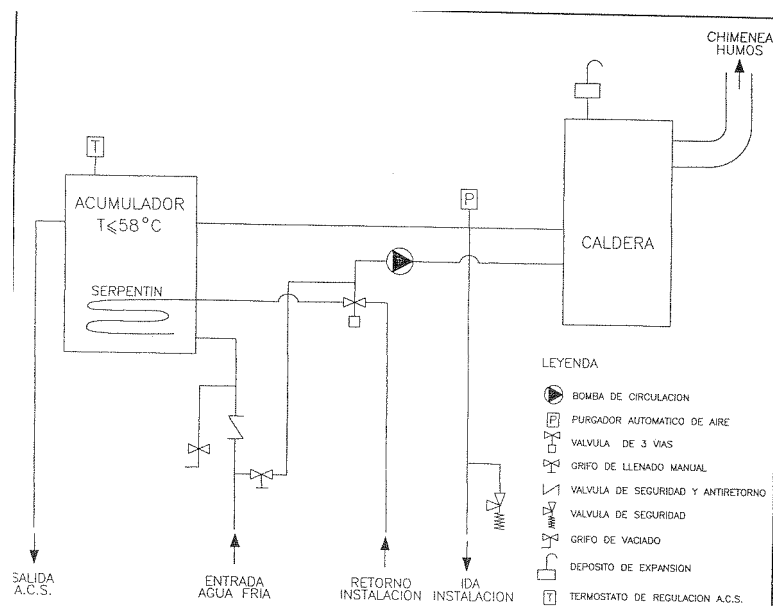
CHIMENEA
HUMOS

T

ACUMULADOR
$T \leqslant 58°C$

P

CALDERA

SERPENTIN

LEYENDA

BOMBA DE CIRCULACION

P PURGADOR AUTOMATICO DE AIRE

VALVULA DE 3 VIAS

GRIFO DE LLENADO MANUAL

VALVULA DE SEGURIDAD Y ANTIRETORNO

VALVULA DE SEGURIDAD

GRIFO DE VACIADO

DEPOSITO DE EXPANSION

T TERMOSTATO DE REGULACION A.C.S.

SALIDA
A.C.S.

ENTRADA
AGUA FRIA

RETORNO
INSTALACION

IDA
INSTALACION